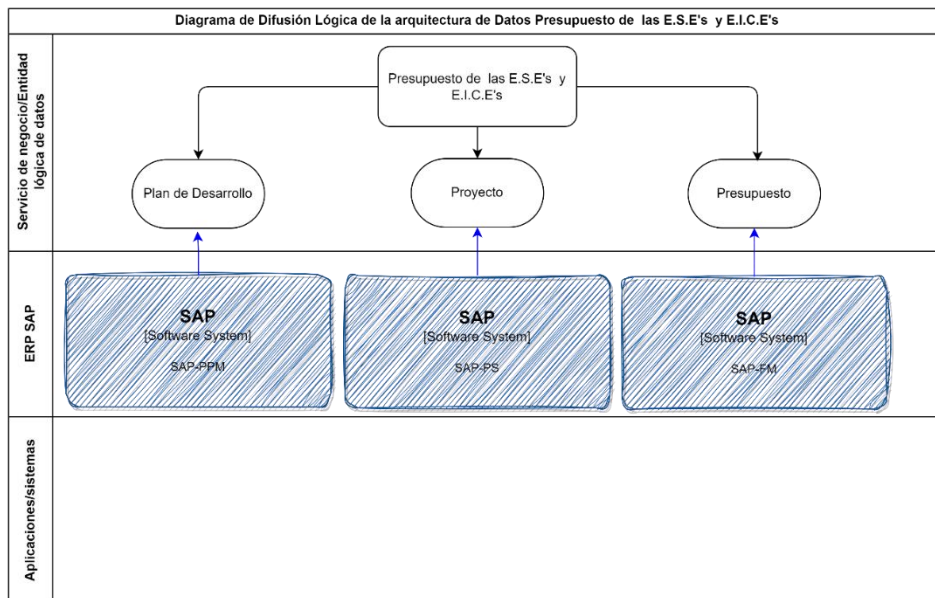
Diagrama de Difusión Lógica de la arquitectura de Datos Presupuesto de las E.S.E's y E.I.C.E's

Servicio de negocio/Entidad lógica de datos

Presupuesto de las E.S.E's y E.I.C.E's

Plan de Desarrollo

Proyecto

Presupuesto

ERP SAP

SAP
[Software System]
SAP-PPM

SAP
[Software System]
SAP-PS

SAP
[Software System]
SAP-FM

Aplicaciones/sistemas